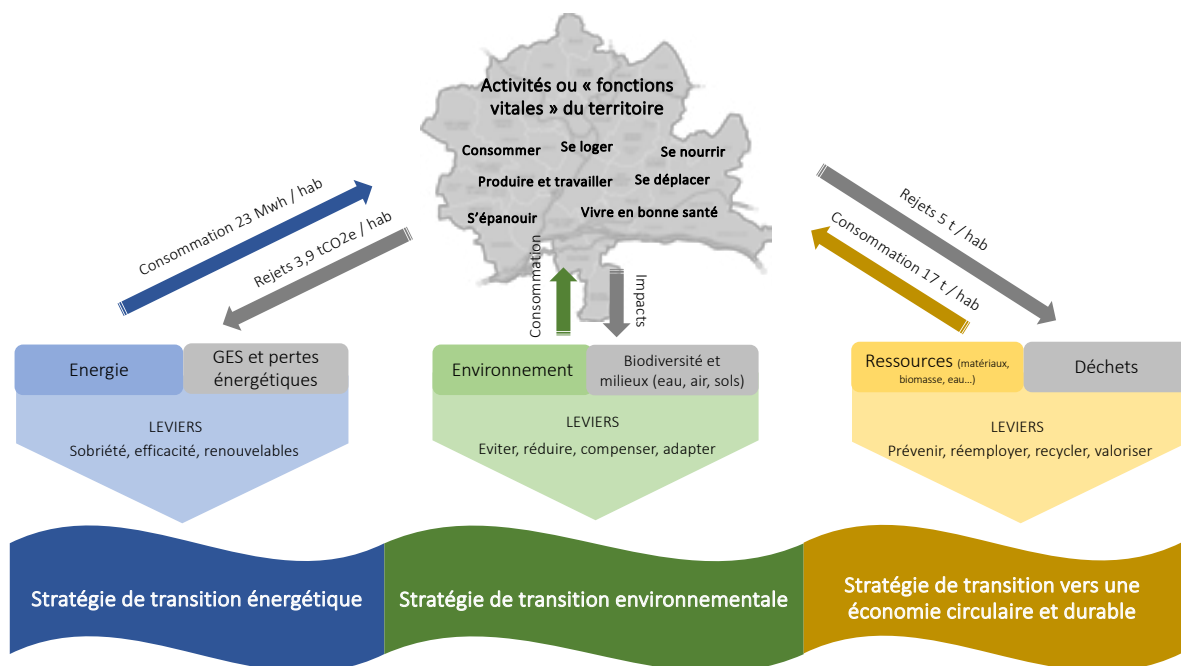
Activités ou « fonctions vitales » du territoire

Consommer
Se loger
Se nourrir
Produire et travailler
Se déplacer
S'épanouir
Vivre en bonne santé

Consommation 23 Mwh / hab
Rejets 3,9 tCO2e / hab

Consommation
Impacts

Rejets 5 t / hab
Consommation 17 t / hab

Energie
GES et pertes énergétiques
LEVIERS
Sobriété, efficacité, renouvelables

Environnement
Biodiversité et milieux (eau, air, sols)
LEVIERS
Eviter, réduire, compenser, adapter

Ressources (matériaux, biomasse, eau…)
Déchets
LEVIERS
Prévenir, réemployer, recycler, valoriser

Stratégie de transition énergétique

Stratégie de transition environnementale

Stratégie de transition vers une économie circulaire et durable